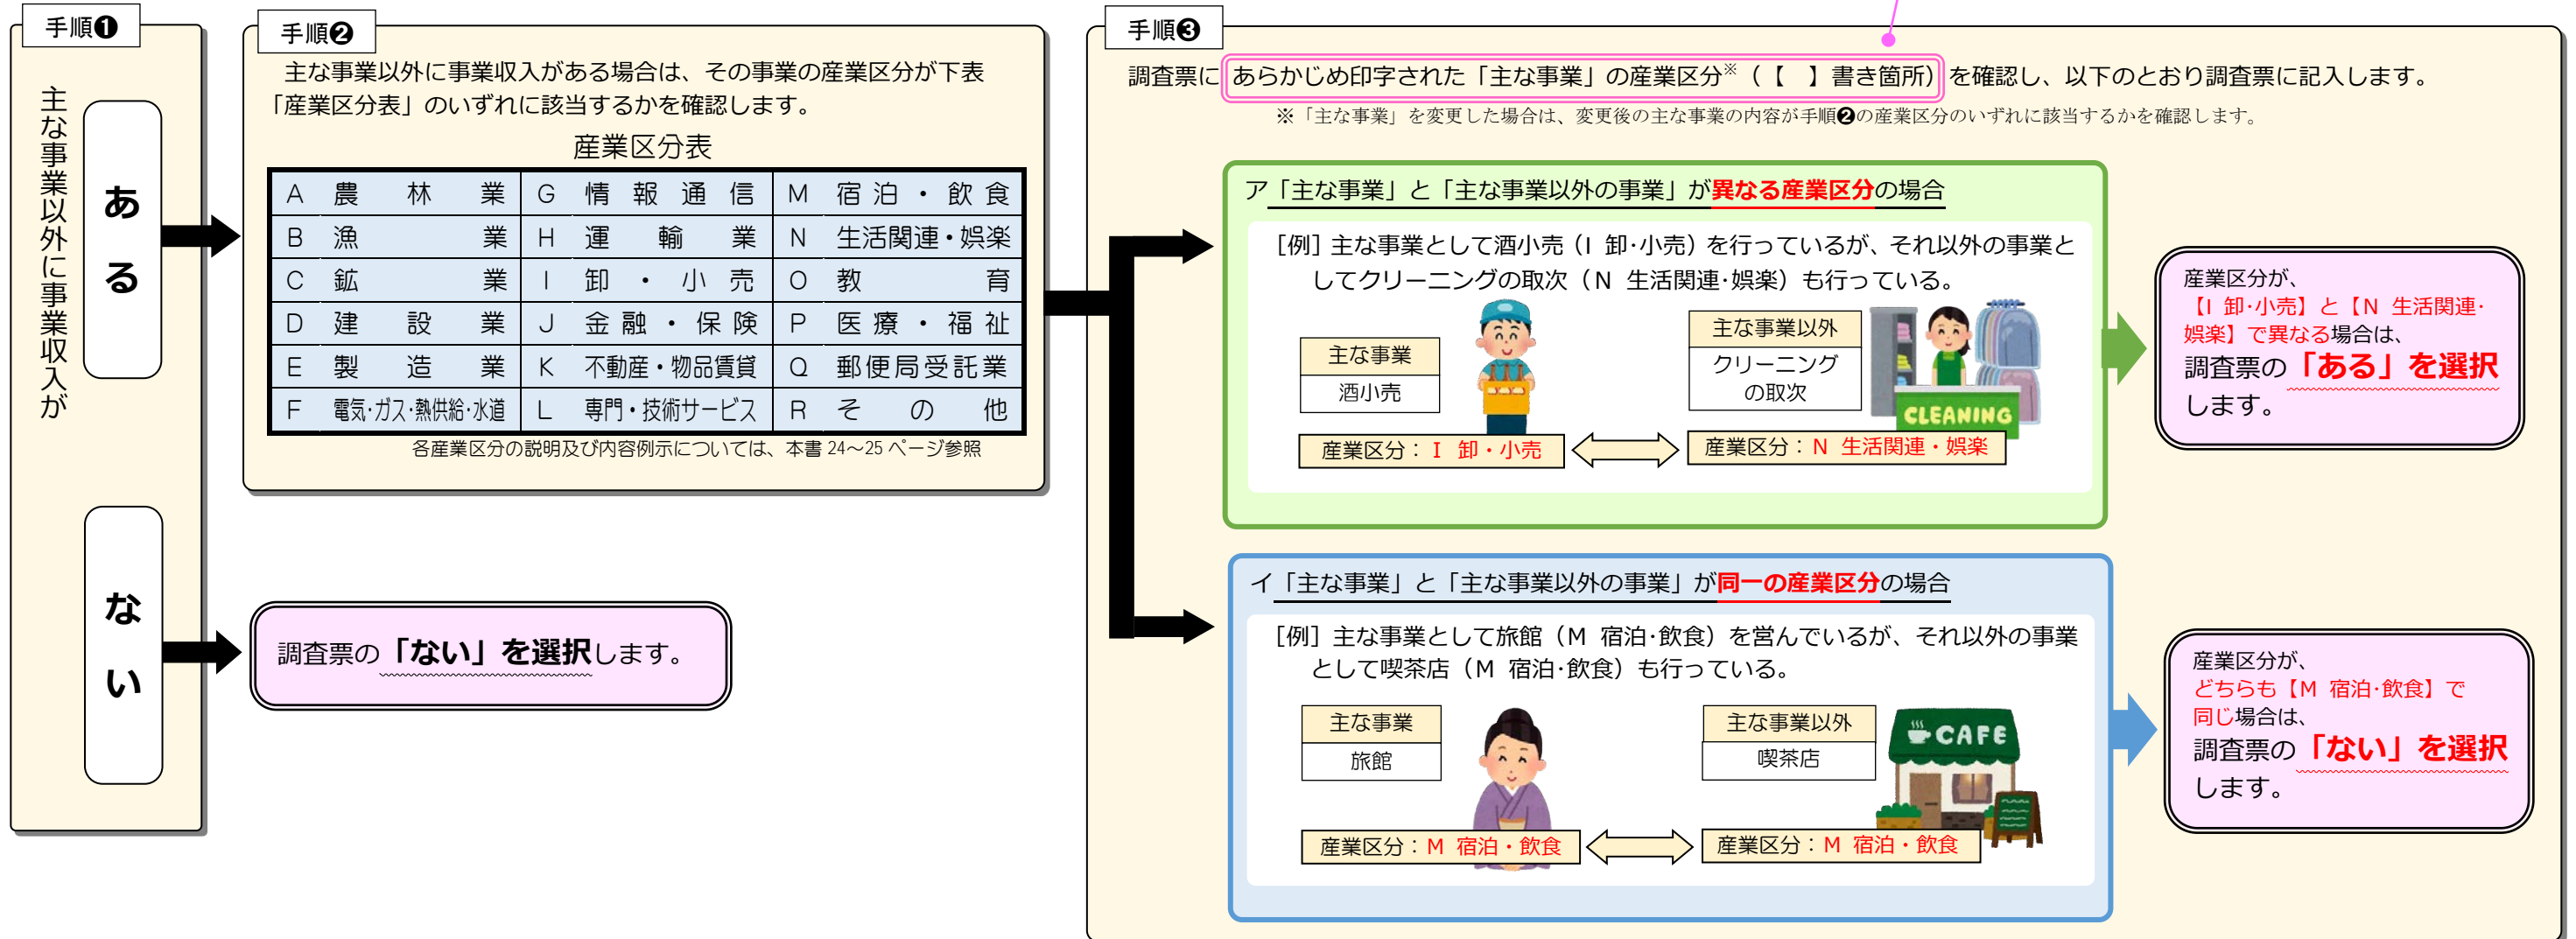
手順❶

主な事業以外に事業収入が

ある

ない

手順❷

主な事業以外に事業収入がある場合は、その事業の産業区分が下表「産業区分表」のいずれに該当するかを確認します。

産業区分表

| A 農林業 | G 情報通信 | M 宿泊・飲食 |
|---|---|---|
| B 漁業 | H 運輸業 | N 生活関連・娯楽 |
| C 鉱業 | I 卸・小売 | O 教育 |
| D 建設業 | J 金融・保険 | P 医療・福祉 |
| E 製造業 | K 不動産・物品賃貸 | Q 郵便局受託業 |
| F 電気・ガス・熱供給・水道 | L 専門・技術サービス | R その他 |

各産業区分の説明及び内容例示については、本書 24～25 ページ参照

調査票の「ない」を選択します。

手順❸

調査票にあらかじめ印字された「主な事業」の産業区分※（【 】書き箇所）を確認し、以下のとおり調査票に記入します。

※「主な事業」を変更した場合は、変更後の主な事業の内容が手順❷の産業区分のいずれに該当するかを確認します。

ア「主な事業」と「主な事業以外の事業」が異なる産業区分の場合

[例] 主な事業として酒小売（I 卸・小売）を行っているが、それ以外の事業としてクリーニングの取次（N 生活関連・娯楽）も行っている。

主な事業
酒小売

産業区分：I 卸・小売

主な事業以外
クリーニングの取次

CLEANING

産業区分：N 生活関連・娯楽

産業区分が、【I 卸・小売】と【N 生活関連・娯楽】で異なる場合は、調査票の「ある」を選択します。

イ「主な事業」と「主な事業以外の事業」が同一の産業区分の場合

[例] 主な事業として旅館（M 宿泊・飲食）を営んでいるが、それ以外の事業として喫茶店（M 宿泊・飲食）も行っている。

主な事業
旅館

産業区分：M 宿泊・飲食

主な事業以外
喫茶店

CAFE

産業区分：M 宿泊・飲食

産業区分が、どちらも【M 宿泊・飲食】で同じ場合は、調査票の「ない」を選択します。